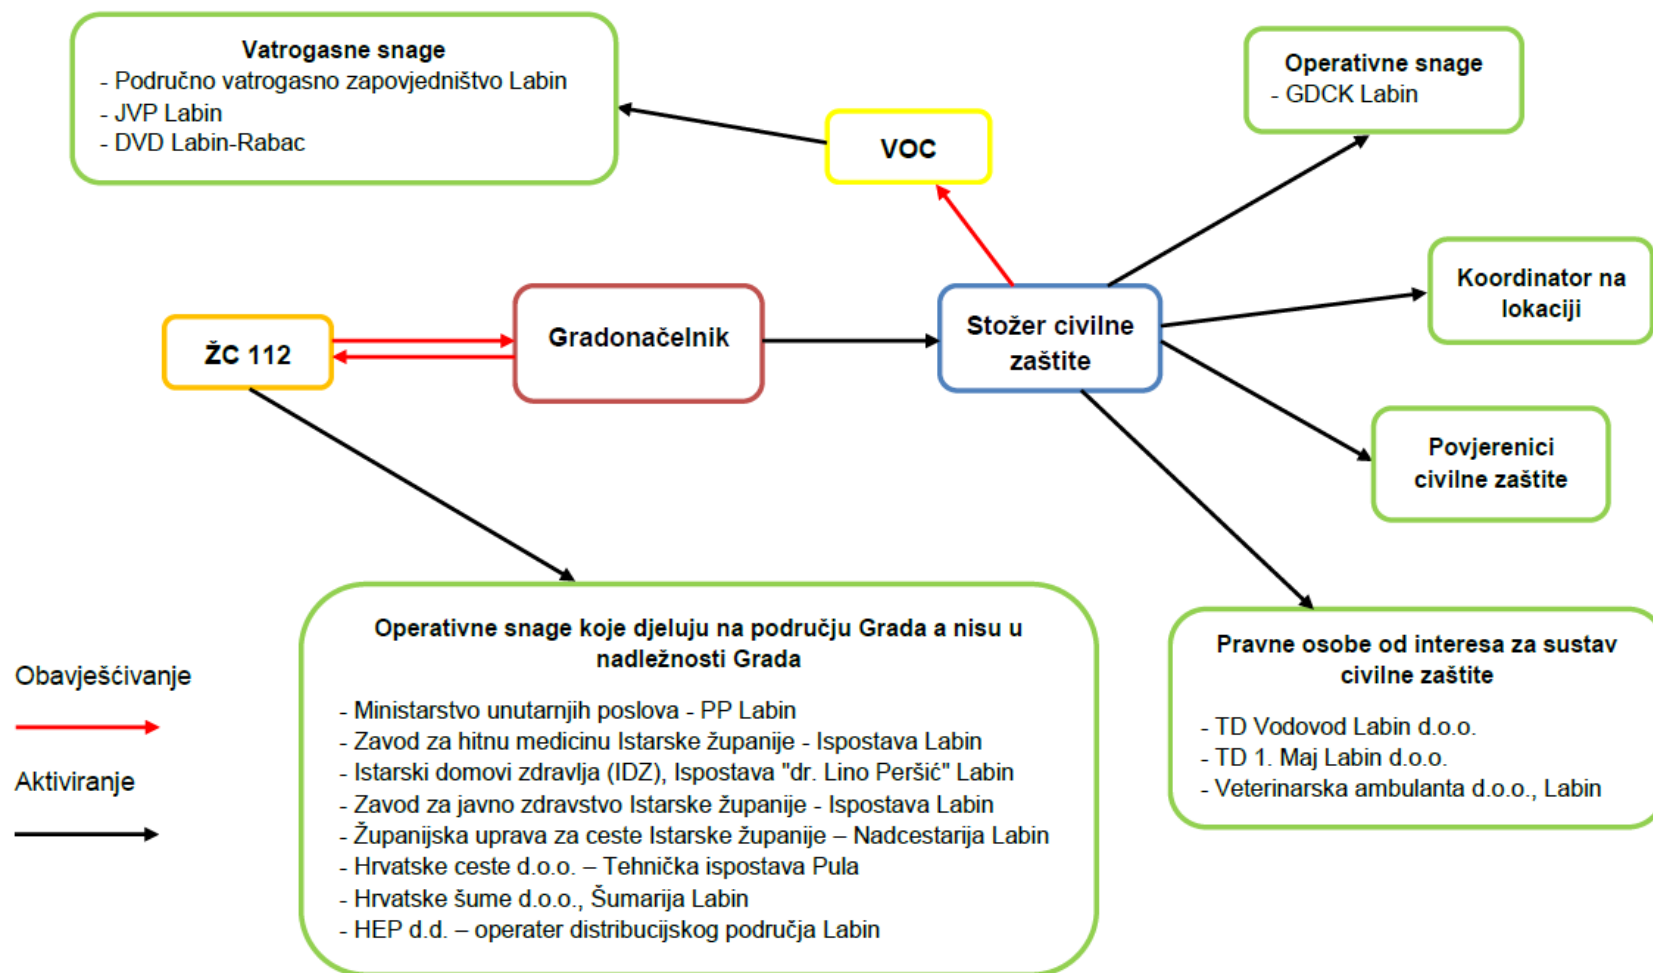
Vatrogasne snage
- Područno vatrogasno zapovjedništvo Labin
- JVP Labin
- DVD Labin-Rabac

VOC

Operativne snage
- GDCK Labin

Koordinator na lokaciji

ŽC 112

Gradonačelnik

Stožer civilne zaštite

Povjerenici civilne zaštite

Operativne snage koje djeluju na području Grada a nisu u nadležnosti Grada

- Ministarstvo unutarnjih poslova - PP Labin
- Zavod za hitnu medicinu Istarske županije - Ispostava Labin
- Istarski domovi zdravlja (IDZ), Ispostava "dr. Lino Peršić" Labin
- Zavod za javno zdravstvo Istarske županije - Ispostava Labin
- Županijska uprava za ceste Istarske županije – Nadcestarija Labin
- Hrvatske ceste d.o.o. – Tehnička ispostava Pula
- Hrvatske šume d.o.o., Šumarija Labin
- HEP d.d. – operater distribucijskog područja Labin

Pravne osobe od interesa za sustav civilne zaštite

- TD Vodovod Labin d.o.o.
- TD 1. Maj Labin d.o.o.
- Veterinarska ambulanta d.o.o., Labin

Obavješćivanje

Aktiviranje